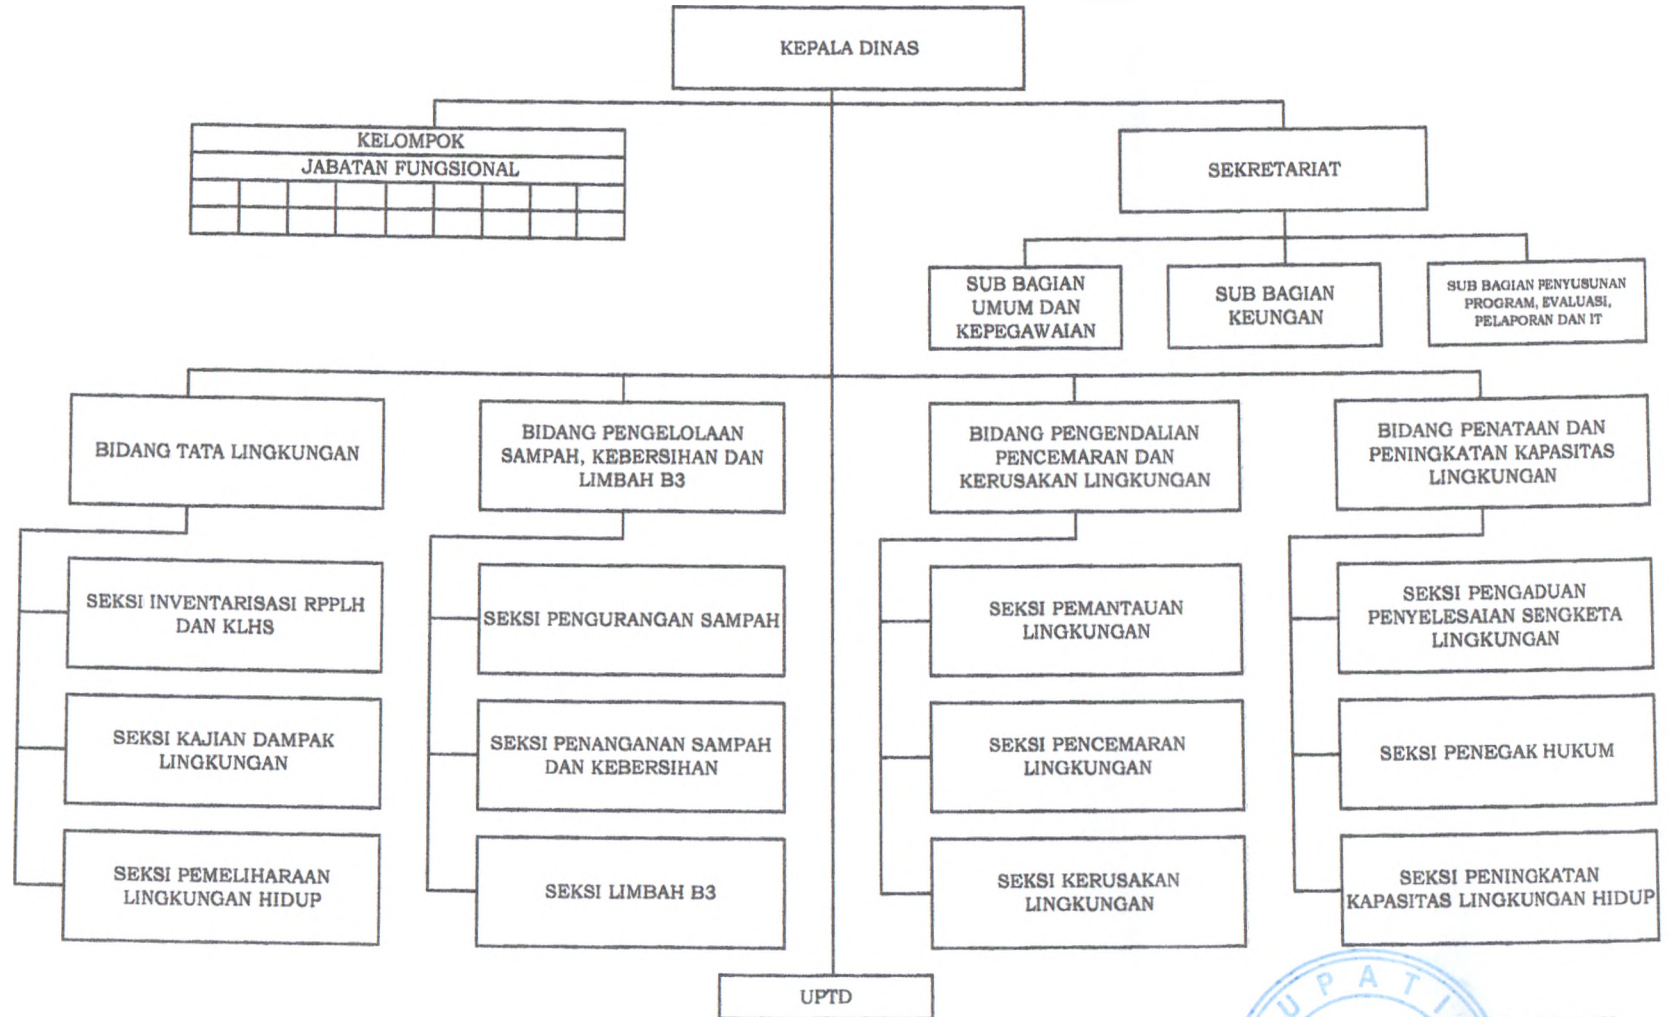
KEPALA DINAS

KELOMPOK
JABATAN FUNGSIONAL

SEKRETARIAT

SUB BAGIAN UMUM DAN KEPEGAWAIAN

SUB BAGIAN KEUNGAN

SUB BAGIAN PENYUSUNAN PROGRAM, EVALUASI, PELAPORAN DAN IT

BIDANG TATA LINGKUNGAN

SEKSI INVENTARISASI RPPLH DAN KLHS

SEKSI KAJIAN DAMPAK LINGKUNGAN

SEKSI PEMELIHARAAN LINGKUNGAN HIDUP

BIDANG PENGELOLAAN SAMPAH, KEBERSIHAN DAN LIMBAH B3

SEKSI PENGURANGAN SAMPAH

SEKSI PENANGANAN SAMPAH DAN KEBERSIHAN

SEKSI LIMBAH B3

BIDANG PENGENDALIAN PENCEMARAN DAN KERUSAKAN LINGKUNGAN

SEKSI PEMANTAUAN LINGKUNGAN

SEKSI PENCEMARAN LINGKUNGAN

SEKSI KERUSAKAN LINGKUNGAN

BIDANG PENATAAN DAN PENINGKATAN KAPASITAS LINGKUNGAN

SEKSI PENGADUAN PENYELESAIAN SENGKETA LINGKUNGAN

SEKSI PENEGAK HUKUM

SEKSI PENINGKATAN KAPASITAS LINGKUNGAN HIDUP

UPTD

U P A T I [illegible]